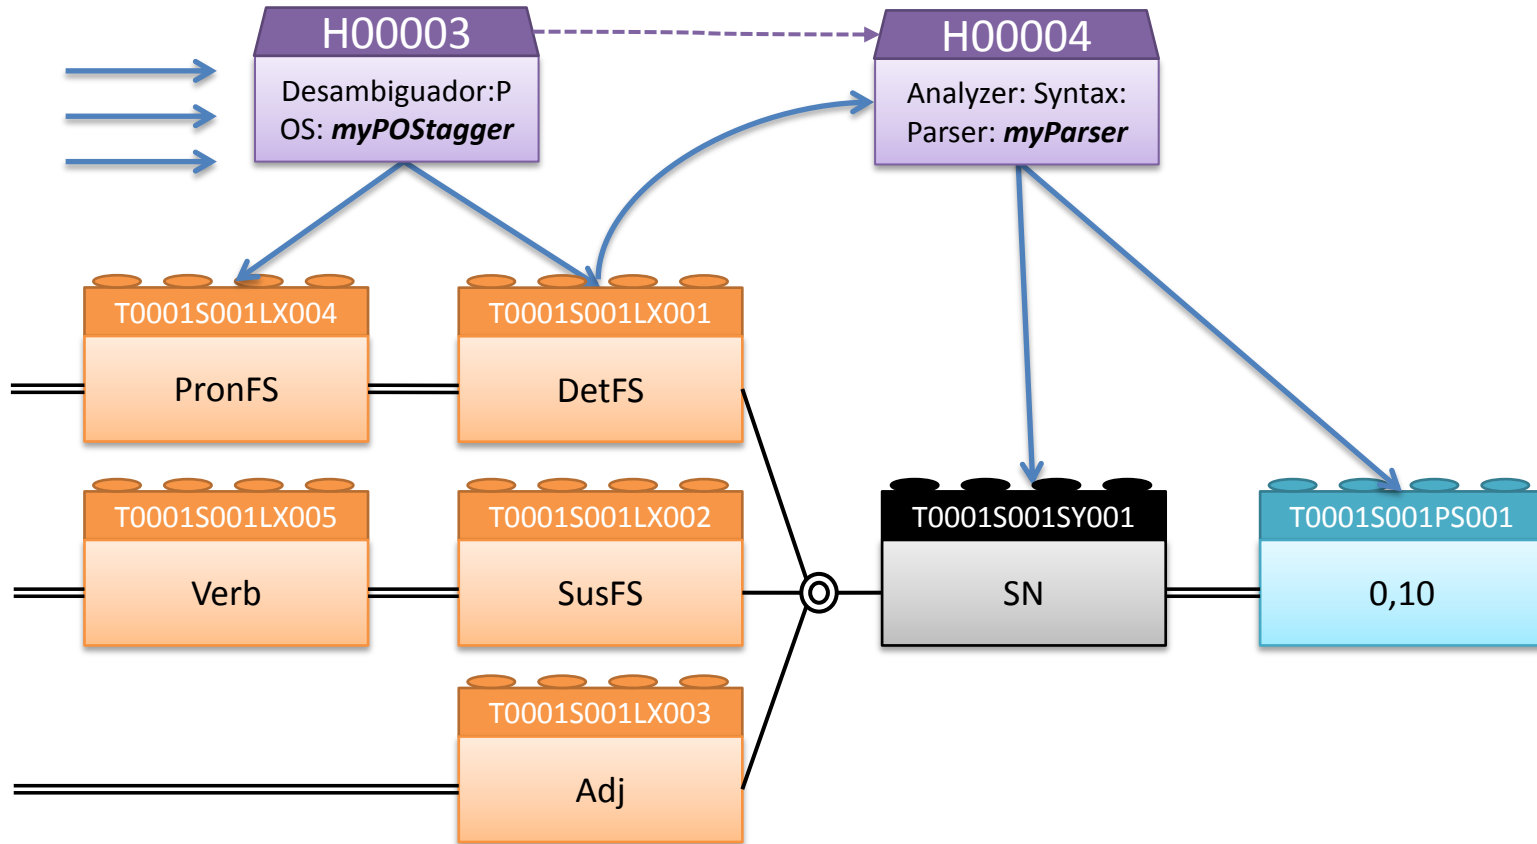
H00003

Desambiguador:POS: ***myPOStagger***

H00004

Analyzer: Syntax: Parser: ***myParser***

T0001S001LX004

PronFS

T0001S001LX001

DetFS

T0001S001LX005

Verb

T0001S001LX002

SusFS

T0001S001LX003

Adj

T0001S001SY001

SN

T0001S001PS001

0,10